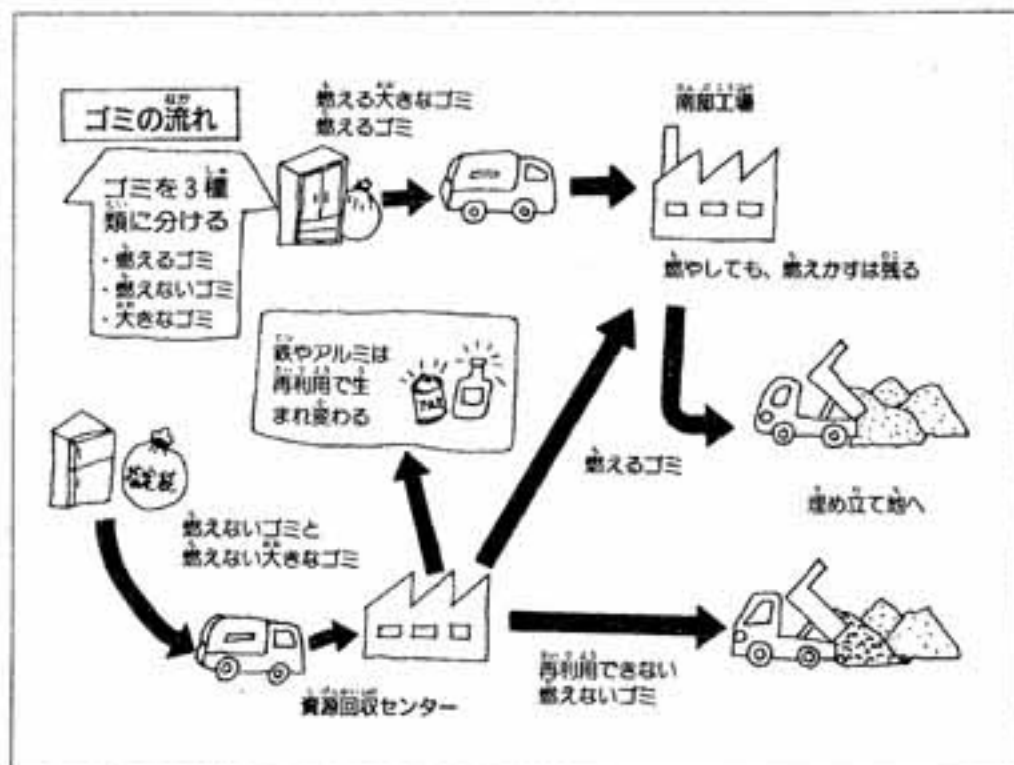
ゴミの流れ

ゴミを３種類に分ける
・燃えるゴミ
・燃えないゴミ
・大きなゴミ

燃える大きなゴミ
燃えるゴミ

南部工場

燃やしても、燃えかすは残る

鉄やアルミは再利用で生まれ変わる

燃えるゴミ

埋め立て地へ

燃えないゴミと
燃えない大きなゴミ

資源回収センター

再利用できない
燃えないゴミ